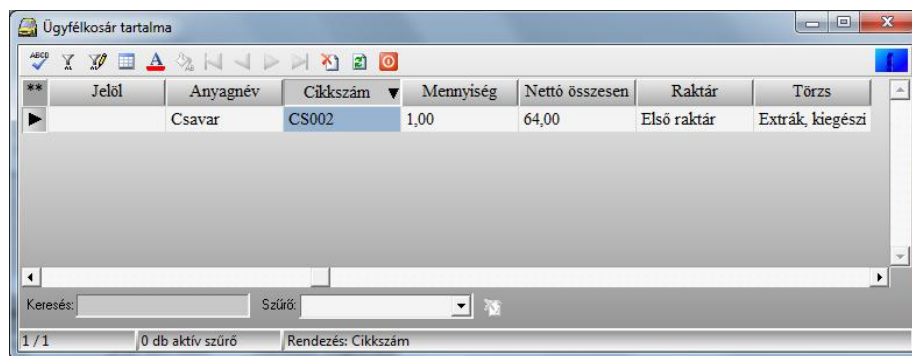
Ügyfélkosár tartalma

| ** | Jelöl | Anyagnév | Cikkszám | Mennyiség | Nettó összesen | Raktár | Törzs |
|---|---|---|---|---|---|---|---|
| ▶ | | Csavar | CS002 | 1,00 | 64,00 | Első raktár | Extrák, kiegészí |

Keresés:
Szűrő:

1/1
0 db aktív szűrő
Rendezés: Cikkszám